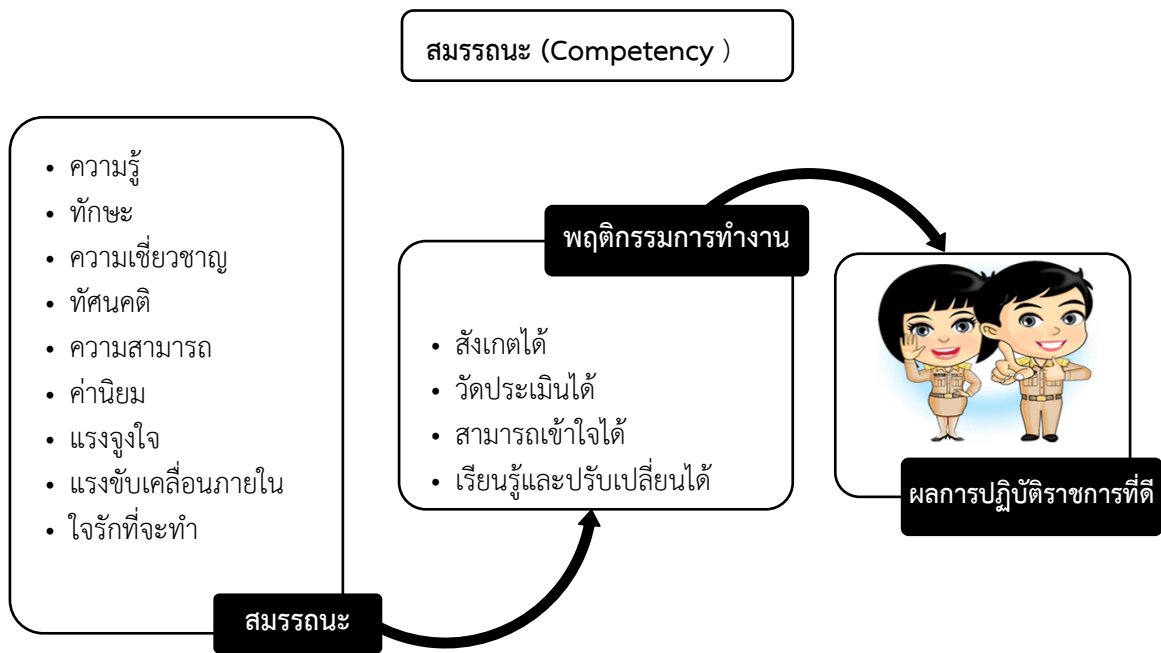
สมรรถนะ (Competency )

- ความรู้
- ทักษะ
- ความเชี่ยวชาญ
- ทัศนคติ
- ความสามารถ
- ค่านิยม
- แรงจูงใจ
- แรงขับเคลื่อนภายใน
- ใจรักที่จะทำ

สมรรถนะ

พฤติกรรมการทำงาน

- สังเกตได้
- วัดประเมินได้
- สามารถเข้าใจได้
- เรียนรู้และปรับเปลี่ยนได้

ผลการปฏิบัติราชการที่ดี